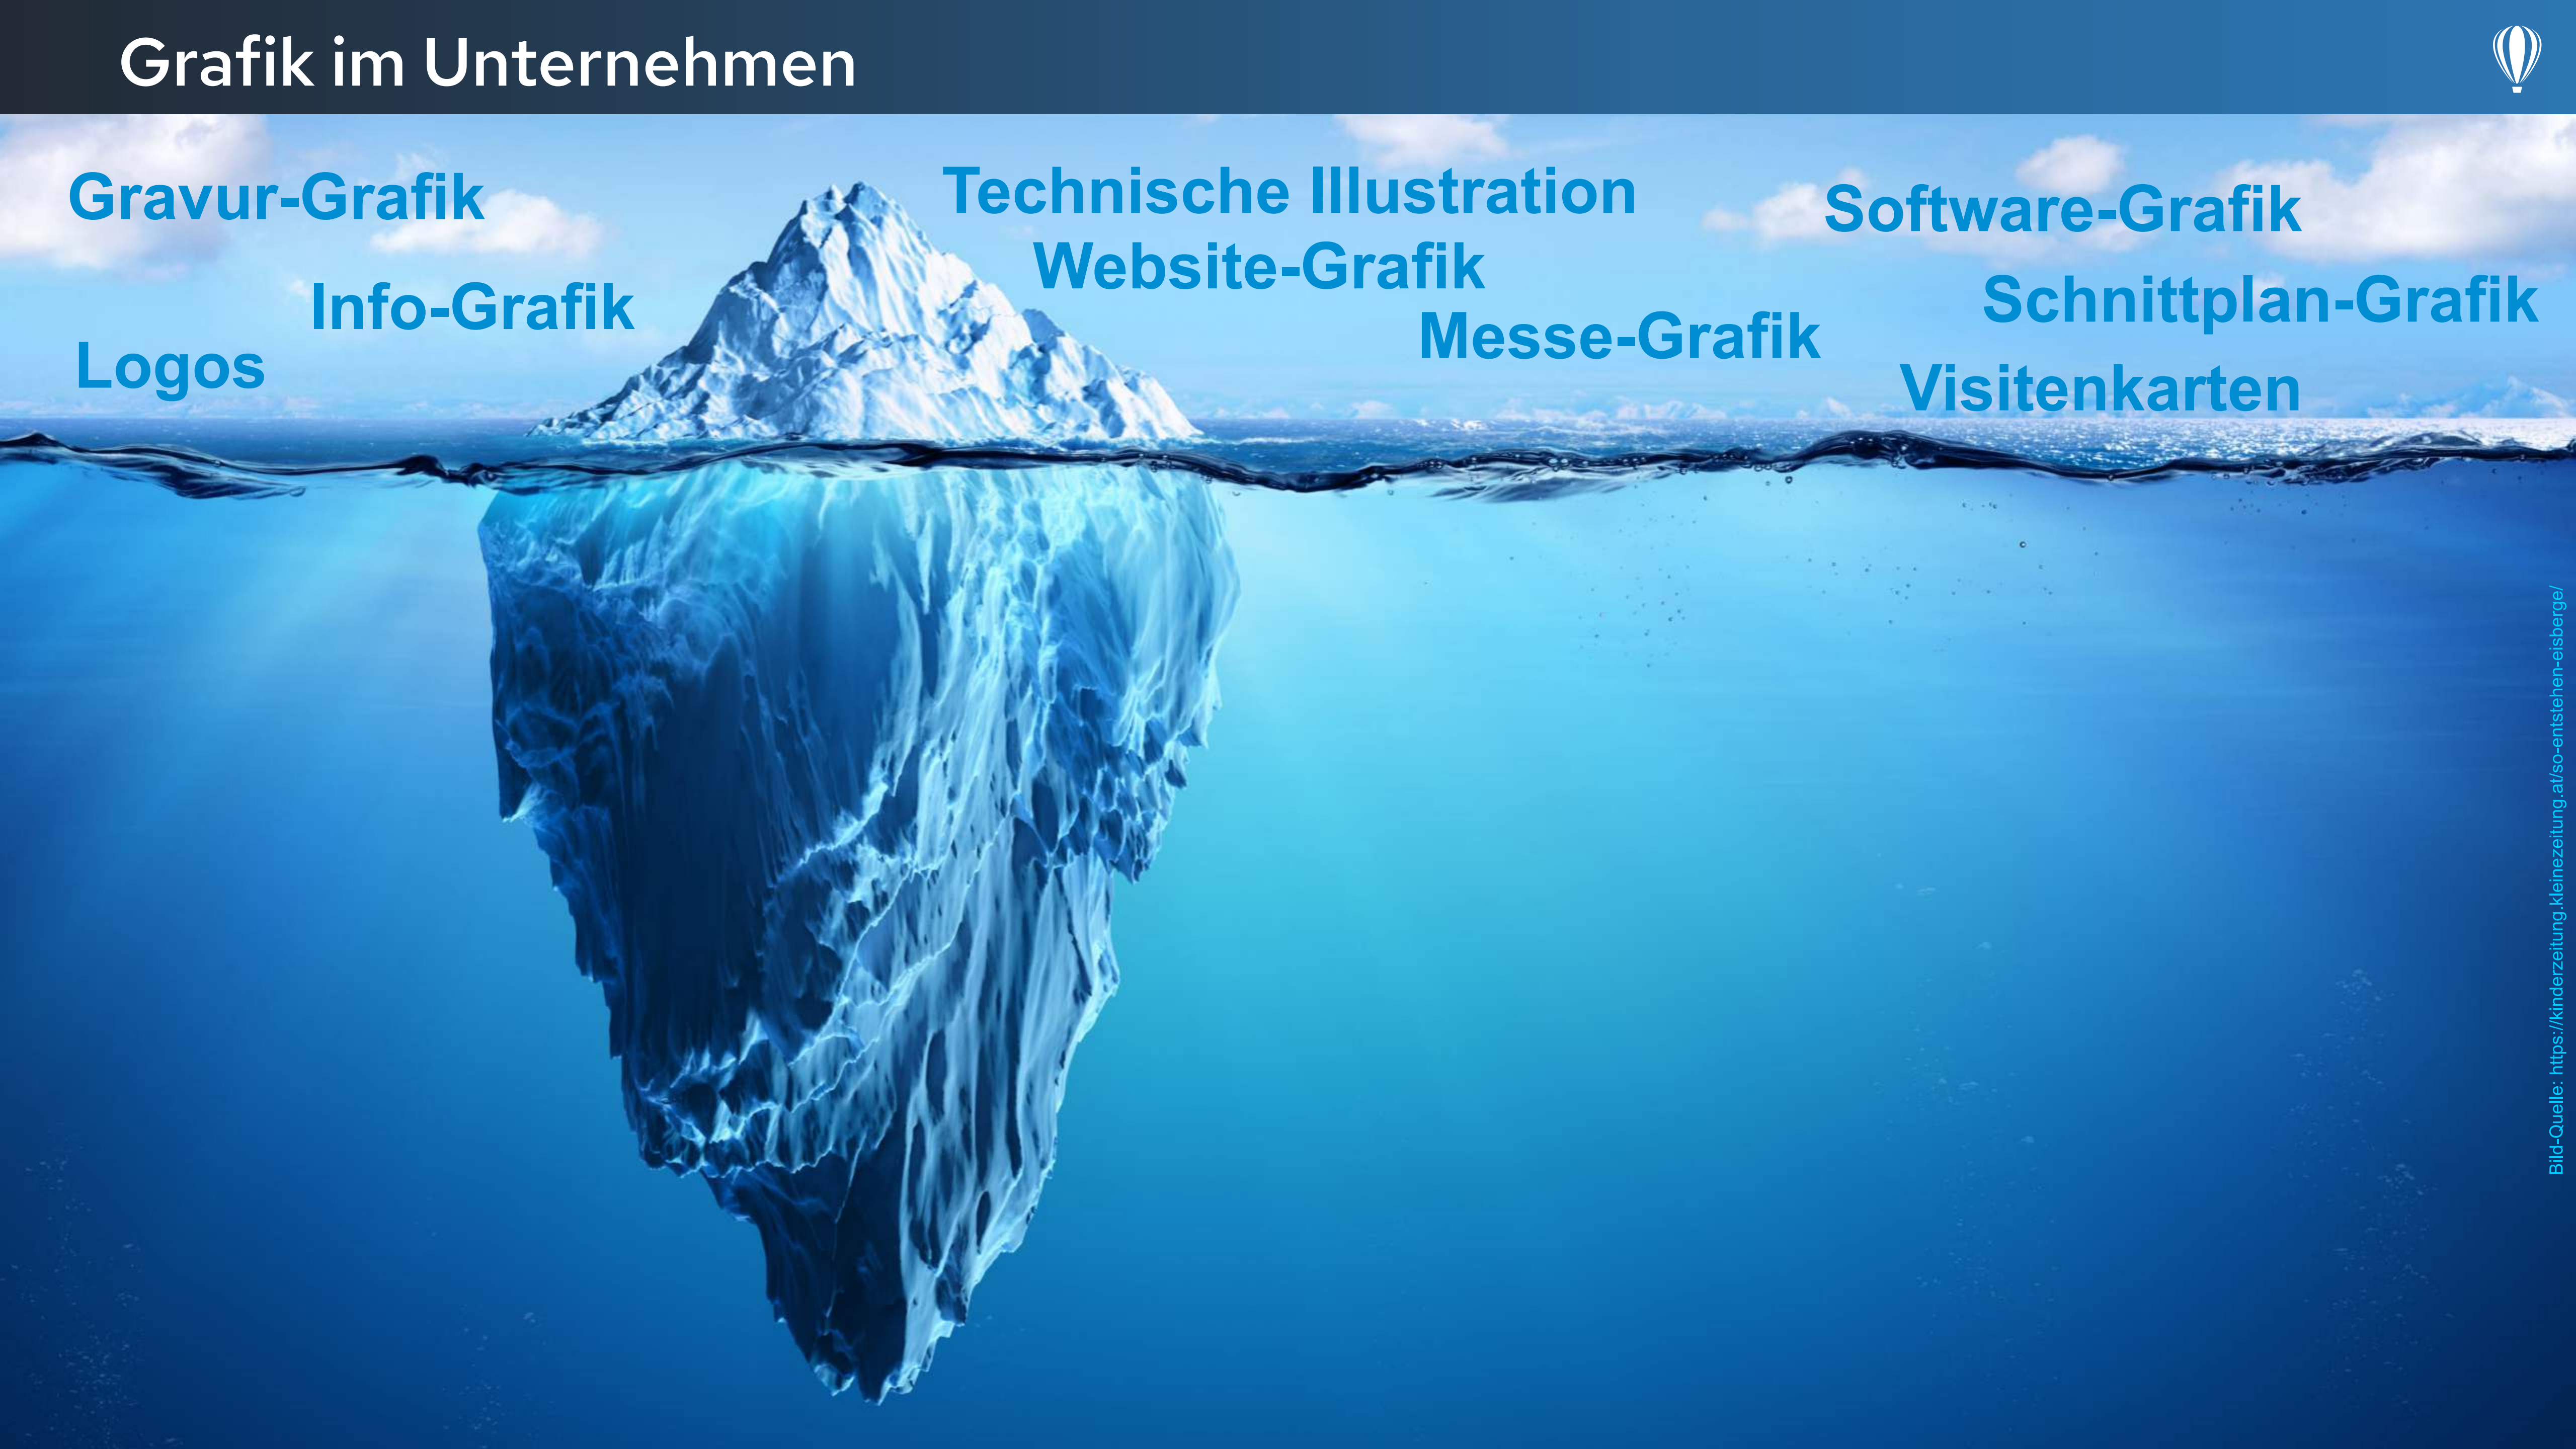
Grafik im Unternehmen

Gravur-Grafik

Technische Illustration

Software-Grafik

Website-Grafik

Info-Grafik

Schnittplan-Grafik

Messe-Grafik

Logos

Visitenkarten

Bild-Quelle: https://kinderzeitung.kleinezeitung.at/so-entstehen-eisberge/